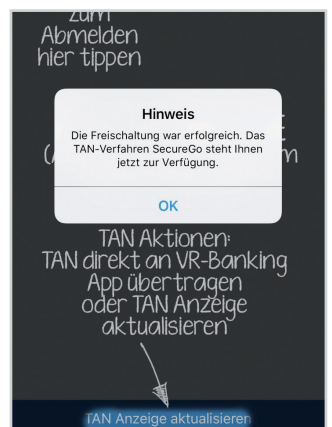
zum Abmelden hier tippen

Hinweis

Die Freischaltung war erfolgreich. Das TAN-Verfahren SecureGo steht Ihnen jetzt zur Verfügung.

OK

(A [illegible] m

TAN Aktionen: TAN direkt an VR-Banking App übertragen oder TAN Anzeige aktualisieren

TAN Anzeige aktualisieren